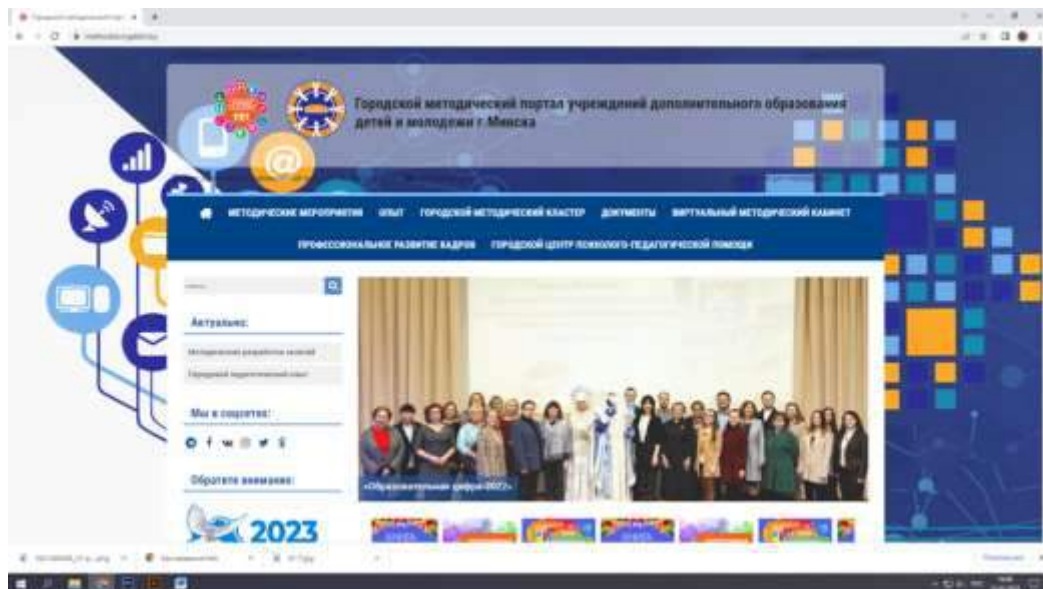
Городской методический портал учреждений дополнительного образования детей и молодежи г.Минска

МЕТОДИЧЕСКИЕ МЕРОПРИЯТИЯ ОПЫТ ГОРОДСКОЙ МЕТОДИЧЕСКИЙ КЛАСТЕР ДОКУМЕНТЫ ВИРТУАЛЬНЫЙ МЕТОДИЧЕСКИЙ КАБИНЕТ

ПРОФЕССИОНАЛЬНОЕ РАЗВИТИЕ КАДРОВ ГОРОДСКОЙ ЦЕНТР ПСИХОЛОГО-ПЕДАГОГИЧЕСКОЙ ПОМОЩИ

Актуально:

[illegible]

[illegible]

Мы в соцсетях:

Обратите внимание:

2023

«Образовательный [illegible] 2023»